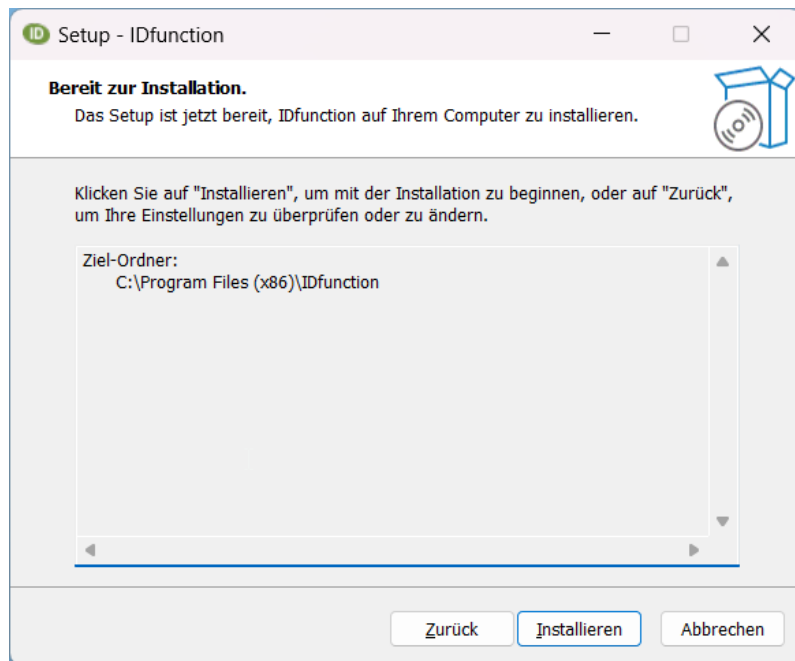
ID Setup - IDfunction

Bereit zur Installation.
Das Setup ist jetzt bereit, IDfunction auf Ihrem Computer zu installieren.

Klicken Sie auf "Installieren", um mit der Installation zu beginnen, oder auf "Zurück", um Ihre Einstellungen zu überprüfen oder zu ändern.

Ziel-Ordner:
C:\Program Files (x86)\IDfunction

Zurück Installieren Abbrechen